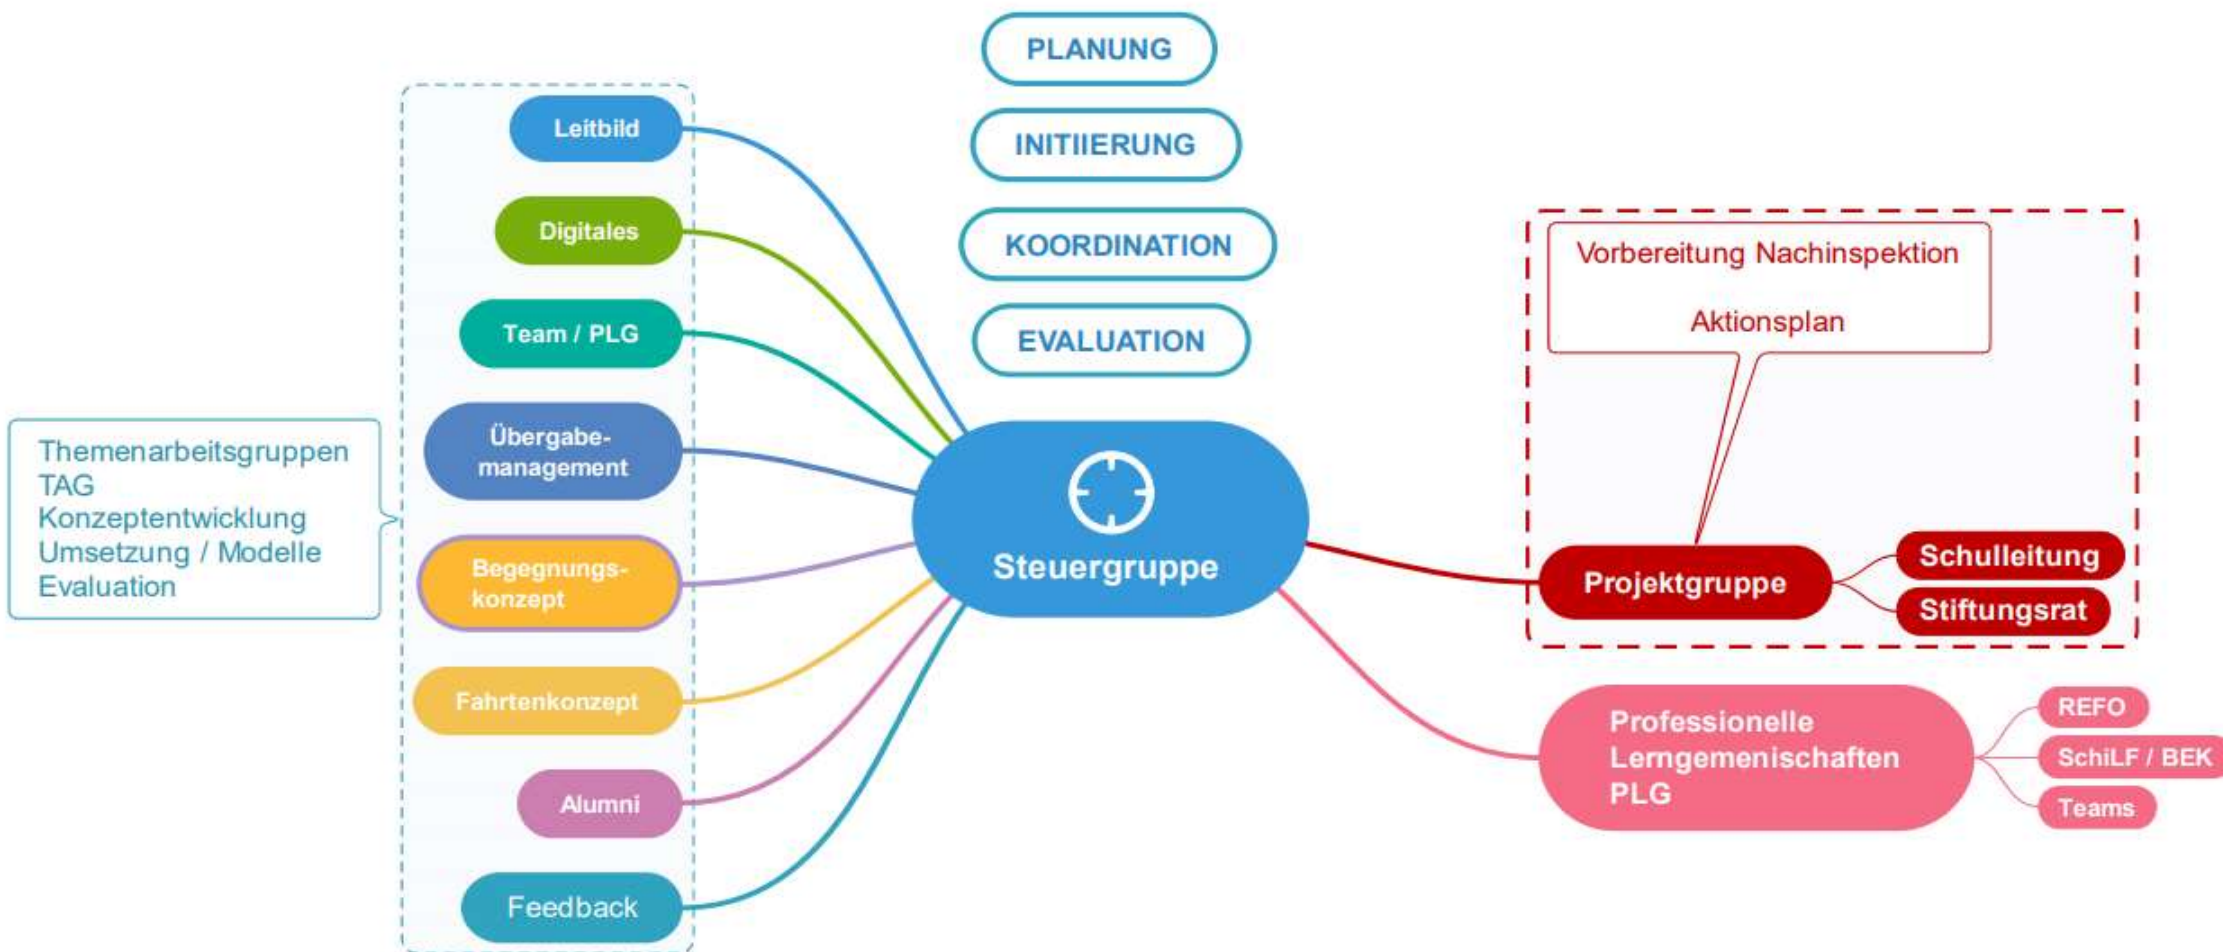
PLANUNG

INITIIERUNG

KOORDINATION

EVALUATION

Themenarbeitsgruppen
TAG
Konzeptentwicklung
Umsetzung / Modelle
Evaluation

Leitbild

Digitales

Team / PLG

Übergabemanagement

Begegnungskonzept

Fahrtenkonzept

Alumni

Feedback

Steuergruppe

Vorbereitung Nachinspektion

Aktionsplan

Projektgruppe

Schulleitung

Stiftungsrat

Professionelle Lerngemenischaften PLG

REFO

SchiLF / BEK

Teams